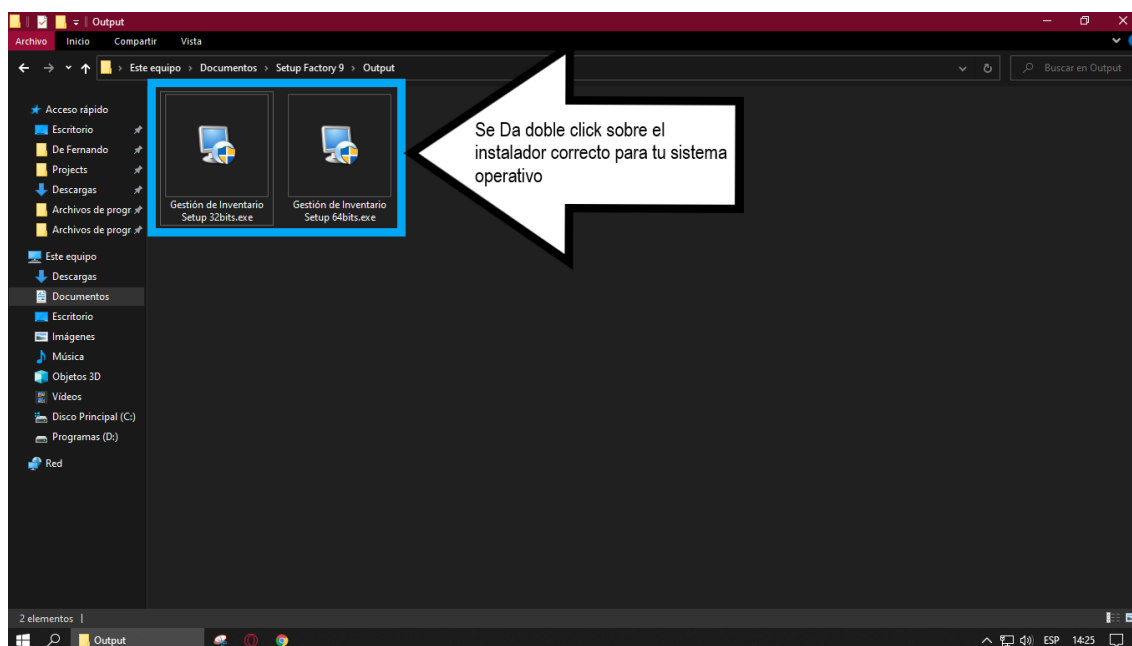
Output

Archivo Inicio Compartir Vista

Este equipo > Documentos > Setup Factory 9 > Output

Buscar en Output

Acceso rápido
Escritorio
De Fernando
Projects
Descargas
Archivos de progr
Archivos de progr

Este equipo
Descargas
Documentos
Escritorio
Imágenes
Música
Objetos 3D
Vídeos
Disco Principal (C:)
Programas (D:)

Red

Gestión de Inventario Setup 32bits.exe

Gestión de Inventario Setup 64bits.exe

Se Da doble click sobre el instalador correcto para tu sistema operativo

2 elementos

Output

ESP 14:25